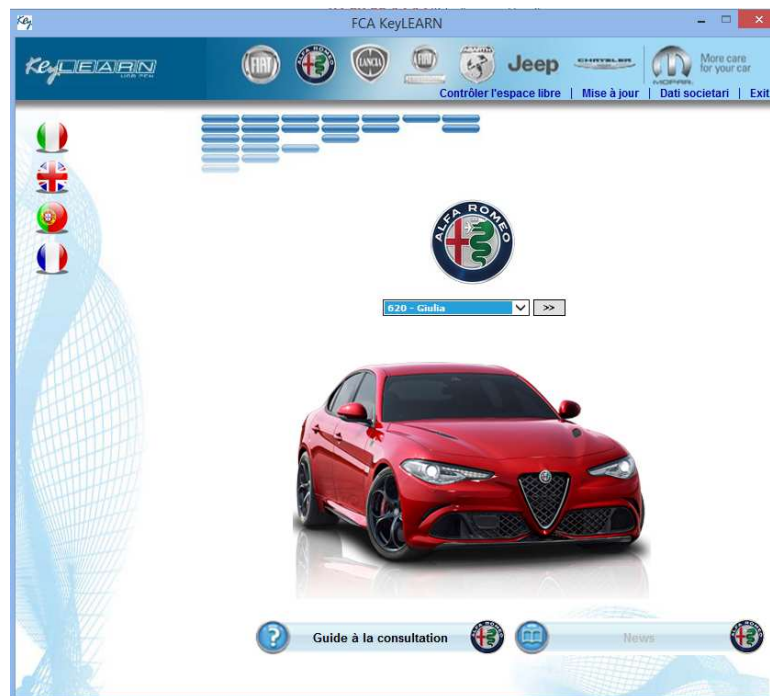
FCA KeyLEARN

KeyLEARN

FIAT
ALFA ROMEO
LANCIA
FIAT
ABARTH
Jeep
CHRYSLER
MOPAR
More care for your car

Contrôler l'espace libre | Mise à jour | Dati societari | Exit

ALFA ROMEO

620 - Giulia
>>

Guide à la consultation

News